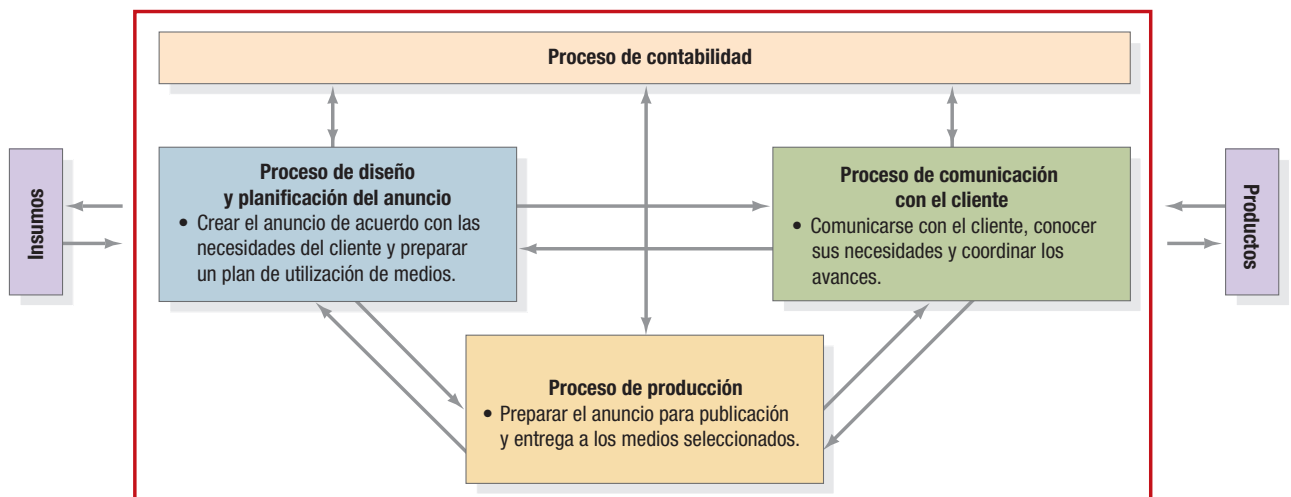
Proceso de contabilidad

Insumos

Proceso de diseño y planificación del anuncio
• Crear el anuncio de acuerdo con las necesidades del cliente y preparar un plan de utilización de medios.

Proceso de comunicación con el cliente
• Comunicarse con el cliente, conocer sus necesidades y coordinar los avances.

Productos

Proceso de producción
• Preparar el anuncio para publicación y entrega a los medios seleccionados.